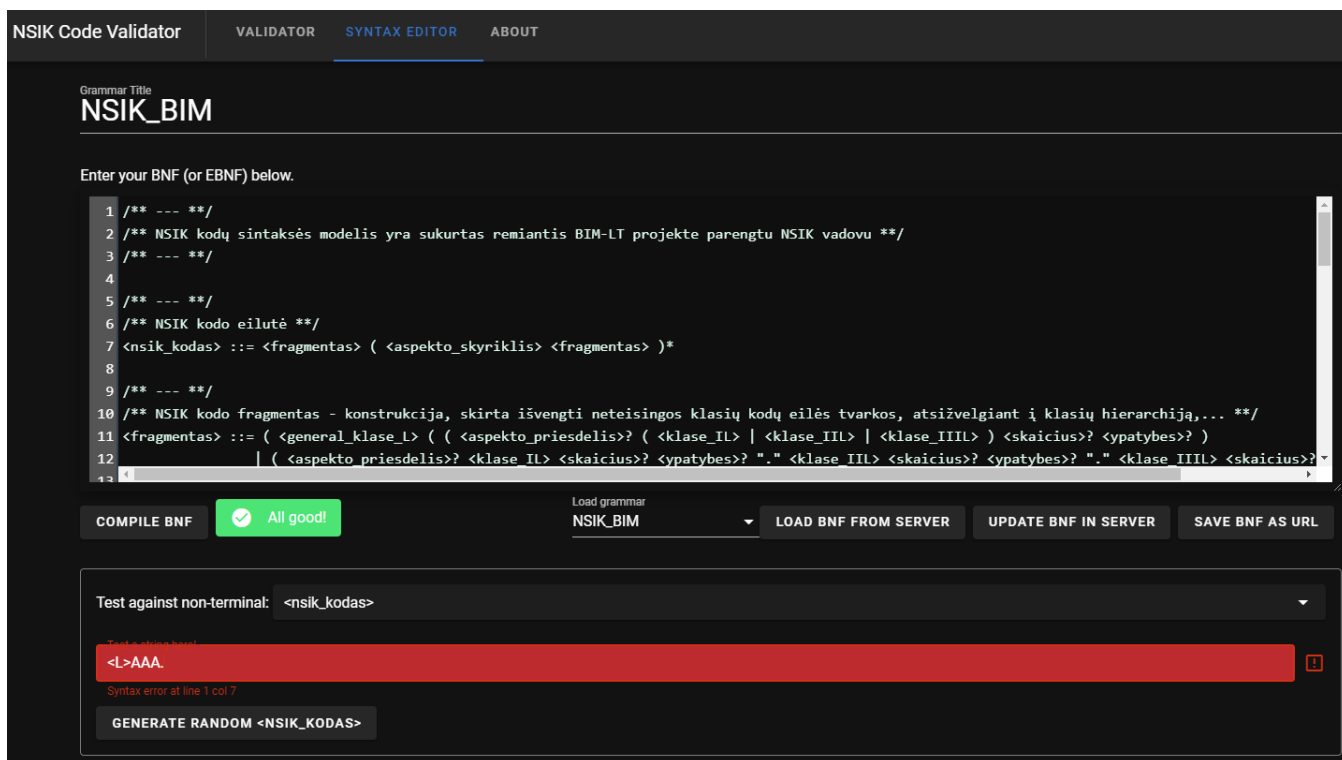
NSIK Code Validator
VALIDATOR
SYNTAX EDITOR
ABOUT

Grammar Title
NSIK_BIM

Enter your BNF (or EBNF) below.

1 /** --- **/
2 /** NSIK kodų sintaksės modelis yra sukurtas remiantis BIM-LT projekte parengtu NSIK vadovu **/
3 /** --- **/
4
5 /** --- **/
6 /** NSIK kodo eilutė **/
7 <nsik_kodas> ::= <fragmentas> ( <aspekto_skyriklis> <fragmentas> )*
8
9 /** --- **/
10 /** NSIK kodo fragmentas - konstrukcija, skirta išvengti neteisingos klasių kodų eilės tvarkos, atsižvelgiant į klasių hierarchiją,... **/
11 <fragmentas> ::= ( <general_klase_L> ( ( <aspekto_priesdelis>? ( <klase_IL> | <klase_IIL> | <klase_IIIL> ) <skaicius>? <ypatybes>? )
12 | ( <aspekto_priesdelis>? <klase_IL> <skaicius>? <ypatybes>? "." <klase_IIL> <skaicius>? <ypatybes>? "." <klase_IIIL> <skaicius>?
13

COMPILE BNF
All good!
Load grammar
NSIK_BIM
LOAD BNF FROM SERVER
UPDATE BNF IN SERVER
SAVE BNF AS URL

Test against non-terminal: <nsik_kodas>
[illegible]
<L>AAA.
Syntax error at line 1 col 7
GENERATE RANDOM <NSIK_KODAS>